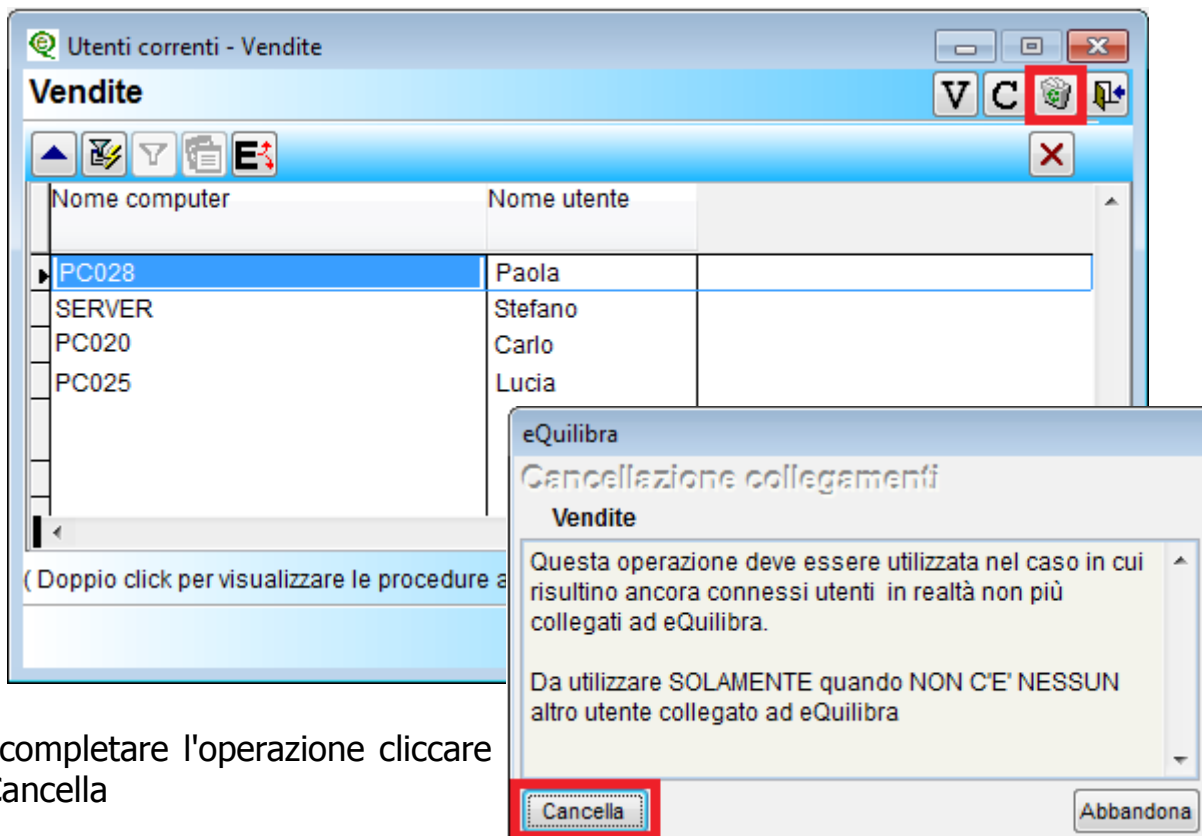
Utenti correnti - Vendite

Vendite

V C

| Nome computer | Nome utente |
|---|---|
| PC028 | Paola |
| SERVER | Stefano |
| PC020 | Carlo |
| PC025 | Lucia |

( Doppio click per visualizzare le procedure a

eQuilibra

Cancellazione collegamenti

Vendite

Questa operazione deve essere utilizzata nel caso in cui risultino ancora connessi utenti in realtà non più collegati ad eQuilibra.

Da utilizzare SOLAMENTE quando NON C'E' NESSUN altro utente collegato ad eQuilibra

Cancella

Abbandona

completare l'operazione cliccare
Cancella